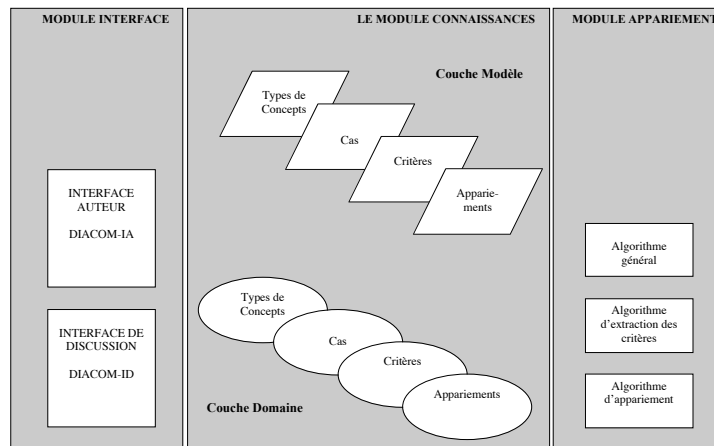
MODULE INTERFACE

INTERFACE AUTEUR

DIACOM-IA

INTERFACE DE DISCUSSION

DIACOM-ID

LE MODULE CONNAISSANCES

Couche Modèle

Types de Concepts

Cas

Critères

Appariements

Types de Concepts

Cas

Critères

Appariements

Couche Domaine

MODULE APPARIEMENT

Algorithme général

Algorithme d'extraction des critères

Algorithme d'appariement